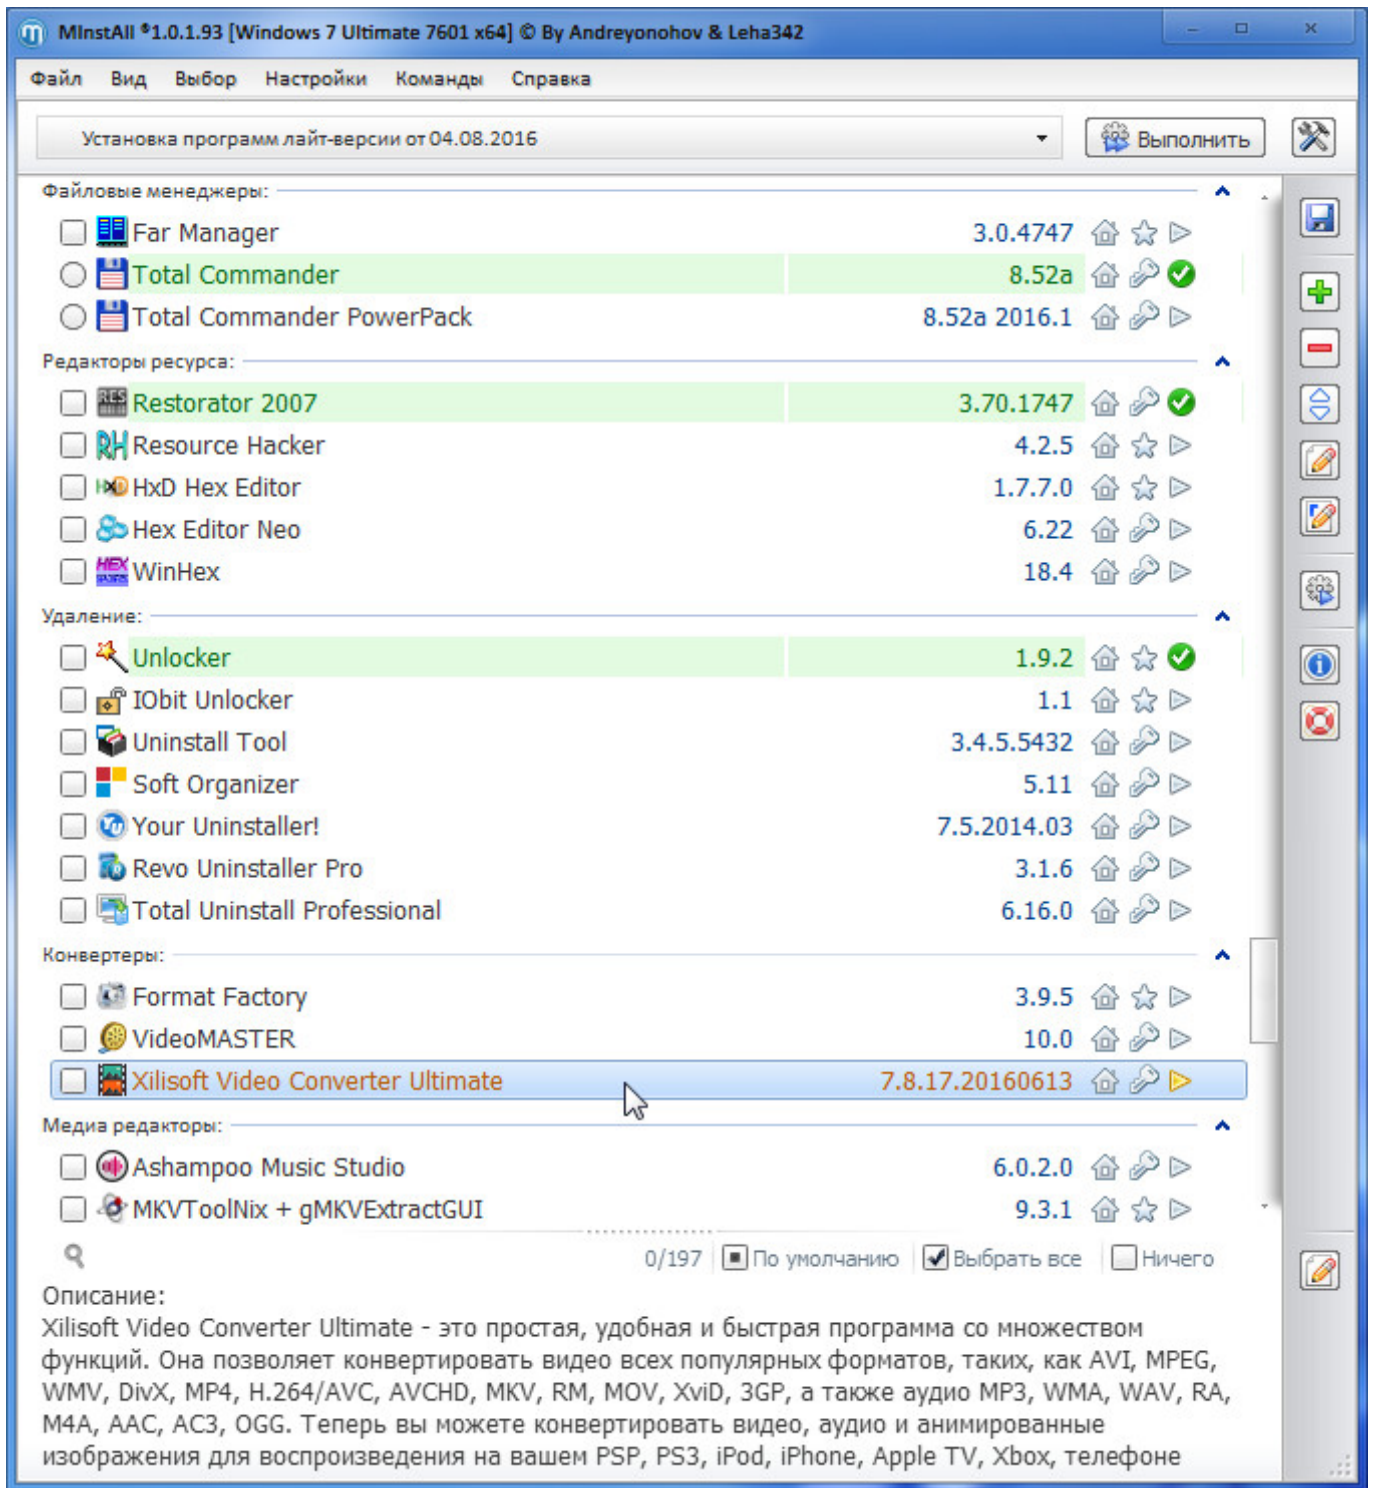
MInstAll ®1.0.1.93 [Windows 7 Ultimate 7601 x64] © By Andreyonohov & Leha342

Файл Вид Выбор Настройки Команды Справка

Установка программ лайт-версии от 04.08.2016

Выполнить

Файловые менеджеры:

| Far Manager | 3.0.4747 |
|---|---|
| Total Commander | 8.52a |
| Total Commander PowerPack | 8.52a 2016.1 |

Редакторы ресурса:

| Restorator 2007 | 3.70.1747 |
|---|---|
| Resource Hacker | 4.2.5 |
| HxD Hex Editor | 1.7.7.0 |
| Hex Editor Neo | 6.22 |
| WinHex | 18.4 |

Удаление:

| Unlocker | 1.9.2 |
|---|---|
| IObit Unlocker | 1.1 |
| Uninstall Tool | 3.4.5.5432 |
| Soft Organizer | 5.11 |
| Your Uninstaller! | 7.5.2014.03 |
| Revo Uninstaller Pro | 3.1.6 |
| Total Uninstall Professional | 6.16.0 |

Конвертеры:

| Format Factory | 3.9.5 |
|---|---|
| VideoMASTER | 10.0 |
| Xilisoft Video Converter Ultimate | 7.8.17.20160613 |

Медиа редакторы:

| Ashampoo Music Studio | 6.0.2.0 |
|---|---|
| MKVToolNix + gMKVExtractGUI | 9.3.1 |

0/197 По умолчанию Выбрать все Ничего

Описание:
Xilisoft Video Converter Ultimate - это простая, удобная и быстрая программа со множеством функций. Она позволяет конвертировать видео всех популярных форматов, таких, как AVI, MPEG, WMV, DivX, MP4, H.264/AVC, AVCHD, MKV, RM, MOV, XviD, 3GP, а также аудио MP3, WMA, WAV, RA, M4A, AAC, AC3, OGG. Теперь вы можете конвертировать видео, аудио и анимированные изображения для воспроизведения на вашем PSP, PS3, iPod, iPhone, Apple TV, Xbox, телефоне